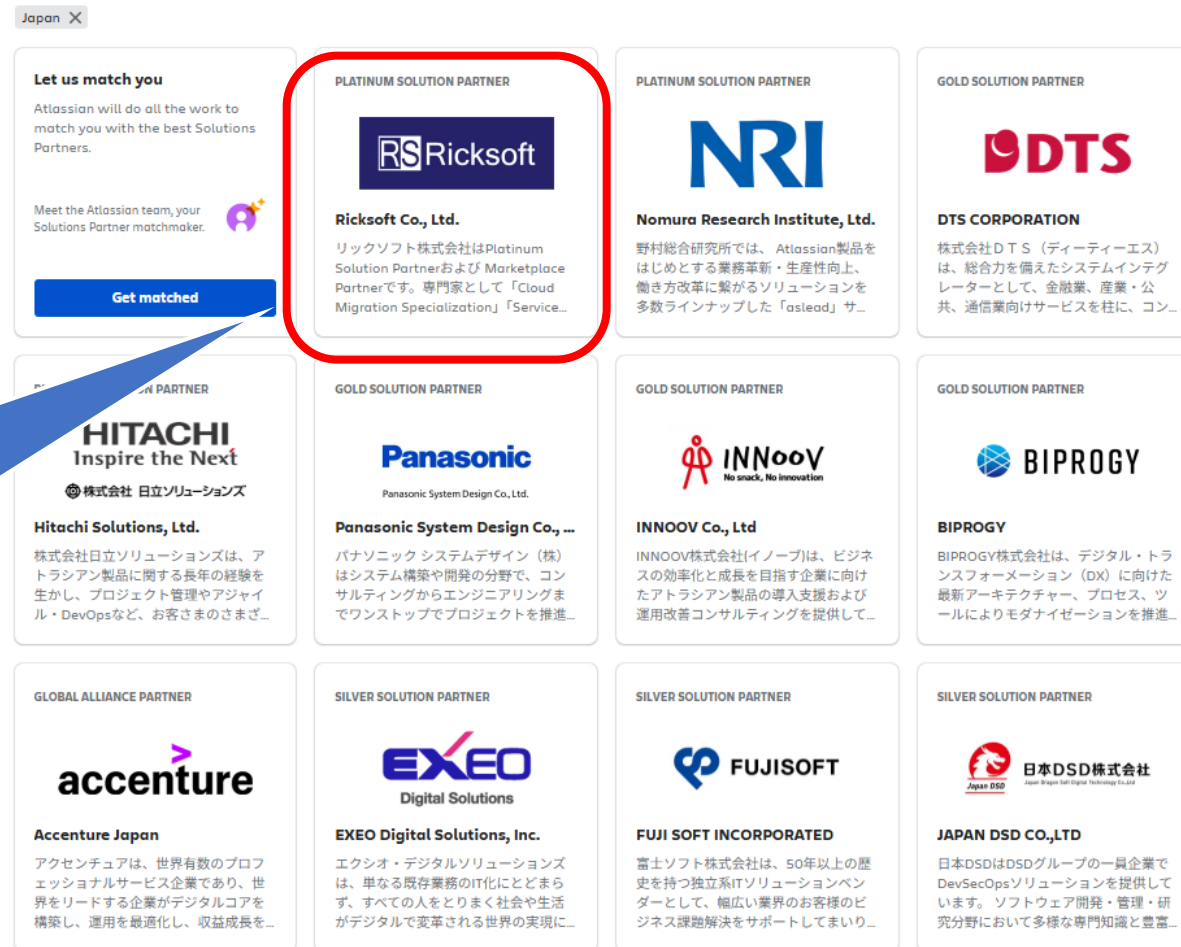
Japan ✕

Let us match you

Atlassian will do all the work to match you with the best Solutions Partners.

Meet the Atlassian team, your Solutions Partner matchmaker.

Get matched

PLATINUM SOLUTION PARTNER

RS Ricksoft

Ricksoft Co., Ltd.

リックソフト株式会社はPlatinum Solution Partnerおよび Marketplace Partnerです。専門家として「Cloud Migration Specialization」「Service...

PLATINUM SOLUTION PARTNER

NRI

Nomura Research Institute, Ltd.

野村総合研究所では、 Atlassian製品をはじめとする業務革新・生産性向上、働き方改革に繋がるソリューションを多数ラインナップした「aslead」サ...

GOLD SOLUTION PARTNER

DTS

DTS CORPORATION

株式会社ＤＴＳ（ディーティーエス）は、総合力を備えたシステムインテグレーターとして、金融業、産業・公共、通信業向けサービスを柱に、コン...

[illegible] SOLUTION PARTNER

HITACHI Inspire the Next

株式会社 日立ソリューションズ

Hitachi Solutions, Ltd.

株式会社日立ソリューションズは、アトラシアン製品に関する長年の経験を生かし、プロジェクト管理やアジャイル・DevOpsなど、お客さまのさまざ...

GOLD SOLUTION PARTNER

Panasonic

Panasonic System Design Co., Ltd.

Panasonic System Design Co., ...

パナソニック システムデザイン（株）はシステム構築や開発の分野で、コンサルティングからエンジニアリングまでワンストップでプロジェクトを推進...

GOLD SOLUTION PARTNER

INNOoV No snack, No innovation

INNOOV Co., Ltd

INNOOV株式会社(イノーブ)は、ビジネスの効率化と成長を目指す企業に向けたアトラシアン製品の導入支援および運用改善コンサルティングを提供して...

GOLD SOLUTION PARTNER

BIPROGY

BIPROGY

BIPROGY株式会社は、デジタル・トランスフォーメーション（DX）に向けた最新アーキテクチャー、プロセス、ツールによりモダナイゼーションを推進...

GLOBAL ALLIANCE PARTNER

accenture

Accenture Japan

アクセンチュアは、世界有数のプロフェッショナルサービス企業であり、世界をリードする企業がデジタルコアを構築し、運用を最適化し、収益成長を...

SILVER SOLUTION PARTNER

EXEO Digital Solutions

EXEO Digital Solutions, Inc.

エクシオ・デジタルソリューションズは、単なる既存業務のIT化にとどまらず、すべての人をとりまく社会や生活がデジタルで変革される世界の実現に...

SILVER SOLUTION PARTNER

FUJISOFT

FUJI SOFT INCORPORATED

富士ソフト株式会社は、50年以上の歴史を持つ独立系ITソリューションベンダーとして、幅広い業界のお客様のビジネス課題解決をサポートしてまいり...

SILVER SOLUTION PARTNER

Japan DSD 日本DSD株式会社

JAPAN DSD CO.,LTD

日本DSDはDSDグループの一員企業でDevSecOpsソリューションを提供しています。ソフトウェア開発・管理・研究分野において多様な専門知識と豊富...